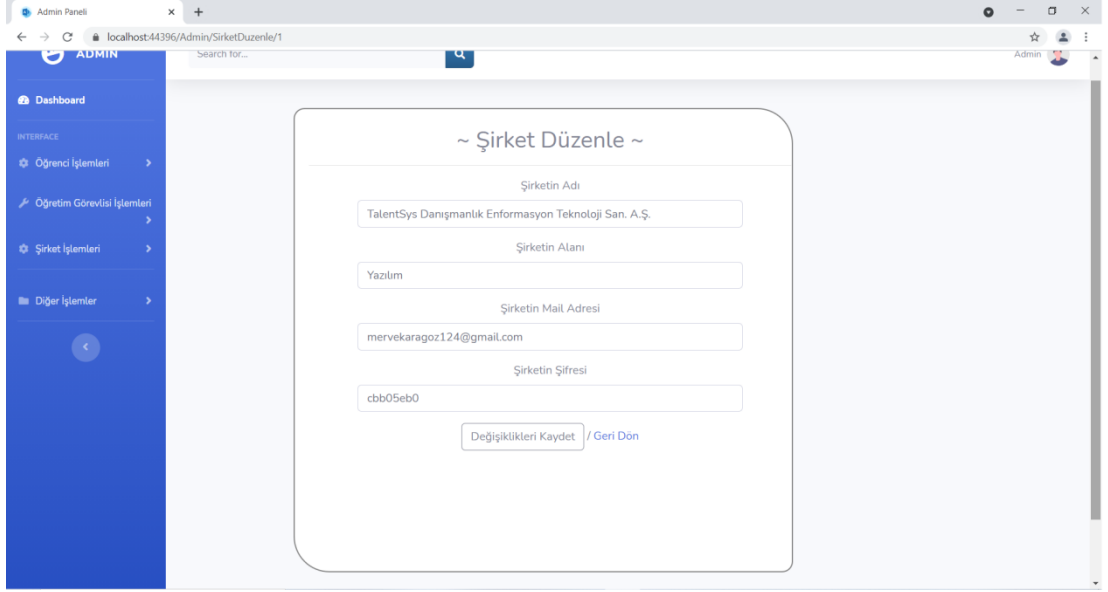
Admin Paneli
localhost:44396/Admin/SirketDuzenle/1

ADMIN
Search for...
Admin

Dashboard
INTERFACE
Öğrenci İşlemleri
Öğretim Görevlisi İşlemleri
Şirket İşlemleri
Diğer İşlemler

~ Şirket Düzenle ~

Şirketin Adı
TalentSys Danışmanlık Enformasyon Teknoloji San. A.Ş.
Şirketin Alanı
Yazılım
Şirketin Mail Adresi
mervekaragoz124@gmail.com
Şirketin Şifresi
cbb05eb0
Değişiklikleri Kaydet / Geri Dön